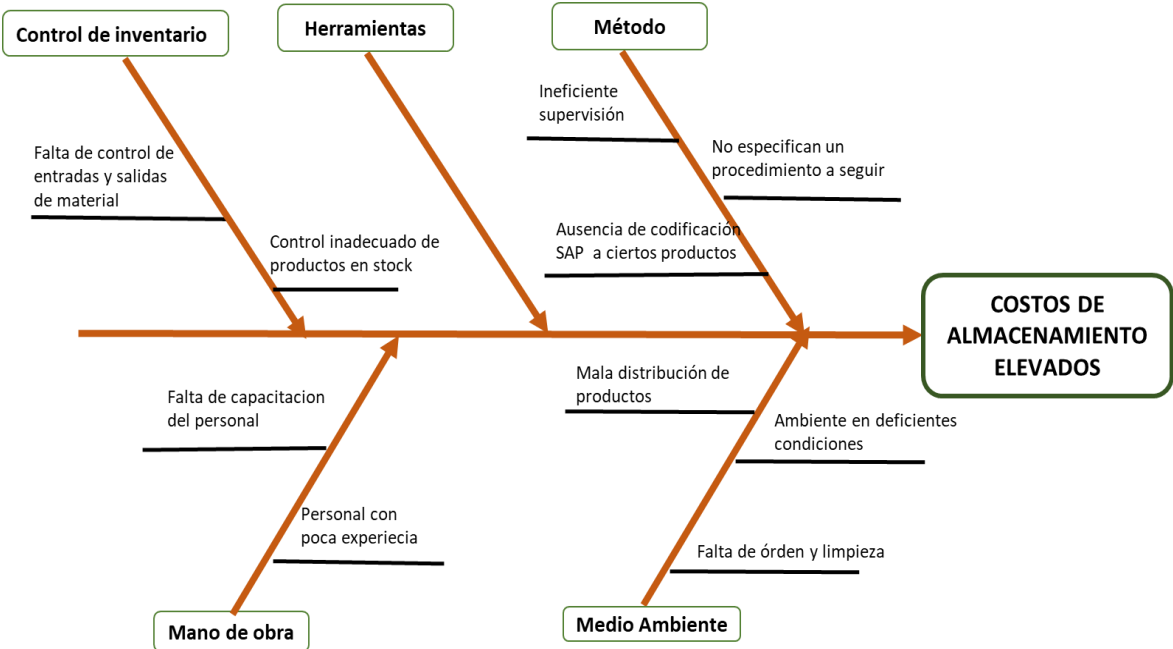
Control de inventario

Herramientas

Método

Falta de control de entradas y salidas de material

Control inadecuado de productos en stock

Ineficiente supervisión

No especifican un procedimiento a seguir

Ausencia de codificación SAP a ciertos productos

COSTOS DE ALMACENAMIENTO ELEVADOS

Falta de capacitacion del personal

Personal con poca experiecia

Mala distribución de productos

Ambiente en deficientes condiciones

Falta de órden y limpieza

Mano de obra

Medio Ambiente